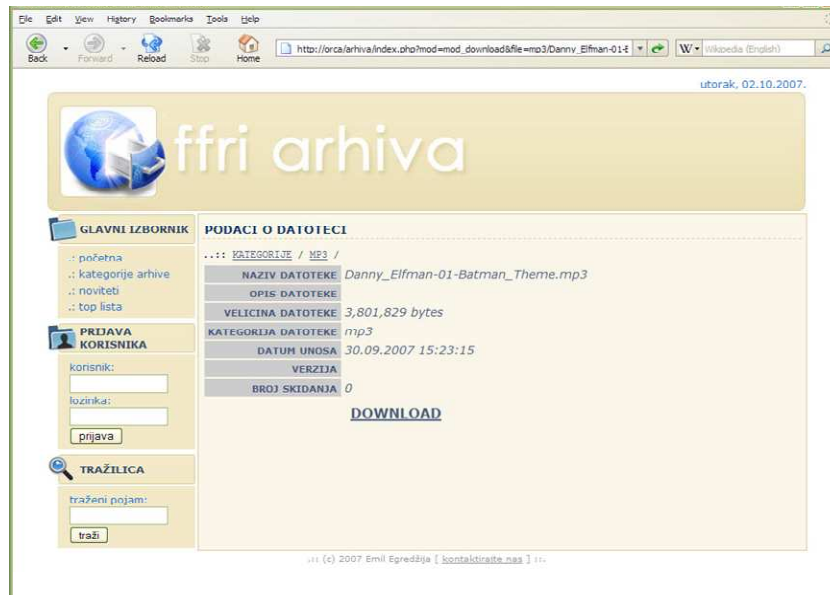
File Edit View History Bookmarks Tools Help

Back Forward Reload Stop Home http://orca/arhiva/index.php?mod=mod_download&file=mp3/Danny_Elfman-01-E W Wikipedia (English)

utorak, 02.10.2007.

ffri arhiva

GLAVNI IZBORNIK

.: početna
.: kategorije arhive
.: noviteti
.: top lista

PRIJAVA KORISNIKA

korisnik:

lozinka:

prijava

TRAŽILICA

traženi pojam:

traži

PODACI O DATOTECI

..:: KATEGORIJE / MP3 /

| | |
|---|---|
| NAZIV DATOTEKE | Danny_Elfman-01-Batman_Theme.mp3 |
| OPIS DATOTEKE | |
| VELICINA DATOTEKE | 3,801,829 bytes |
| KATEGORIJA DATOTEKE | mp3 |
| DATUM UNOSA | 30.09.2007 15:23:15 |
| VERZIJA | |
| BROJ SKIDANJA | 0 |

DOWNLOAD

.:: (c) 2007 Emil Egredžija [ kontaktirajte nas ] ::.